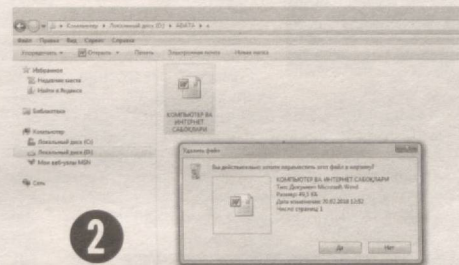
Компьютер ▸ Локальный диск (D:) ▸ AWATA ▸

Файл Правка Вид Сервис Справка

Упорядочить ▾ Открыть ▾ Печать Электронная почта Новая папка

Избранное
Недавние места
Найти в Яндексе

Библиотеки

Компьютер
Локальный диск (C:)
Локальный диск (D:)
Мое веб-узлы MSN

Сеть

КОМПЬЮТЕР ВА ИНТЕРНЕТ САБОКЛАРИ

Удалить файл

Вы действительно хотите переместить этот файл в корзину?

КОМПЬЮТЕР ВА ИНТЕРНЕТ САБОКЛАРИ
Тип: Документ Microsoft Word
Размер: 49,1 КБ
Дата изменения: 30.01.2016 13:52
Число страниц: 1

Да Нет

2